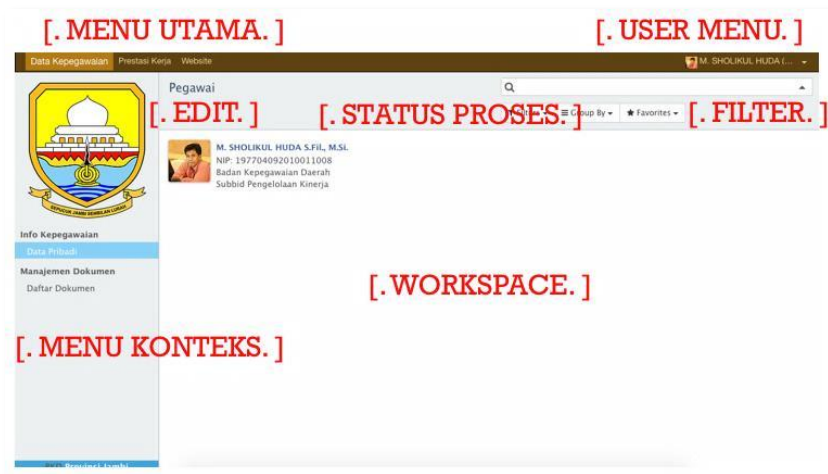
[. MENU UTAMA. ]

[. USER MENU. ]

Data Kepegawaian Prestasi Kerja Website

M. SHOLIKUL HUDA (...

Pegawai

[. EDIT. ]

[. STATUS PROSES. ]

≡ Group By ▾

★ Favorites ▾

[. FILTER. ]

SEPUCUK JAMBI SEMBILAN LURAH

M. SHOLIKUL HUDA S.Fil., M.Si.
NIP: 197704092010011008
Badan Kepegawaian Daerah
Subbid Pengelolaan Kinerja

Info Kepegawaian
Data Pribadi

Manajemen Dokumen
Daftar Dokumen

[. WORKSPACE. ]

[. MENU KONTEKS. ]

Provinsi Jambi